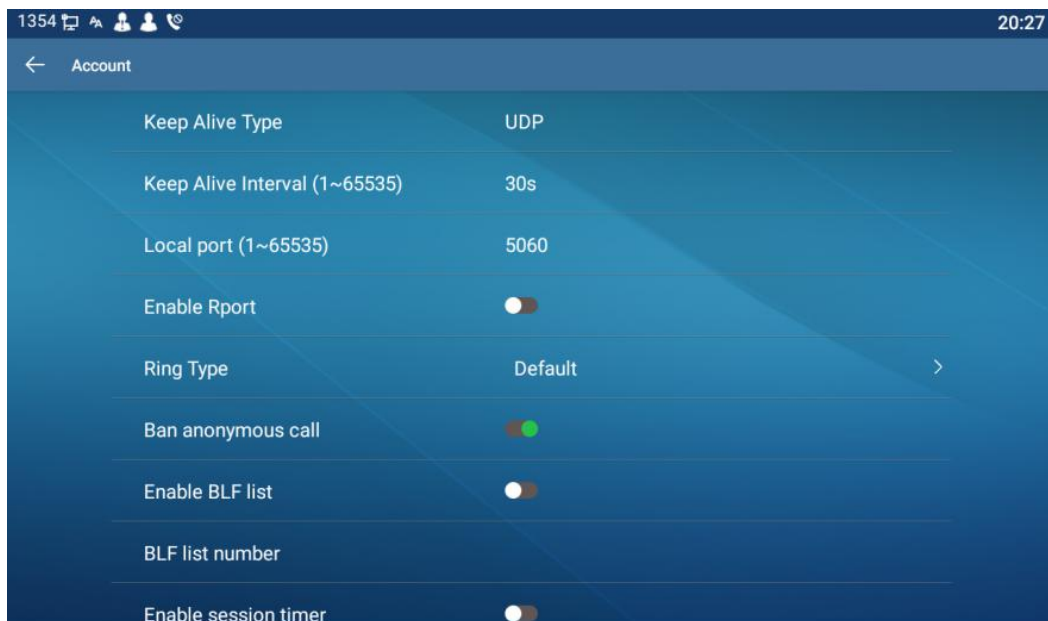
1354

20:27

←

Account

Keep Alive Type UDP

Keep Alive Interval (1~65535) 30s

Local port (1~65535) 5060

Enable Rport

Ring Type Default

Ban anonymous call

Enable BLF list

BLF list number

Enable session timer